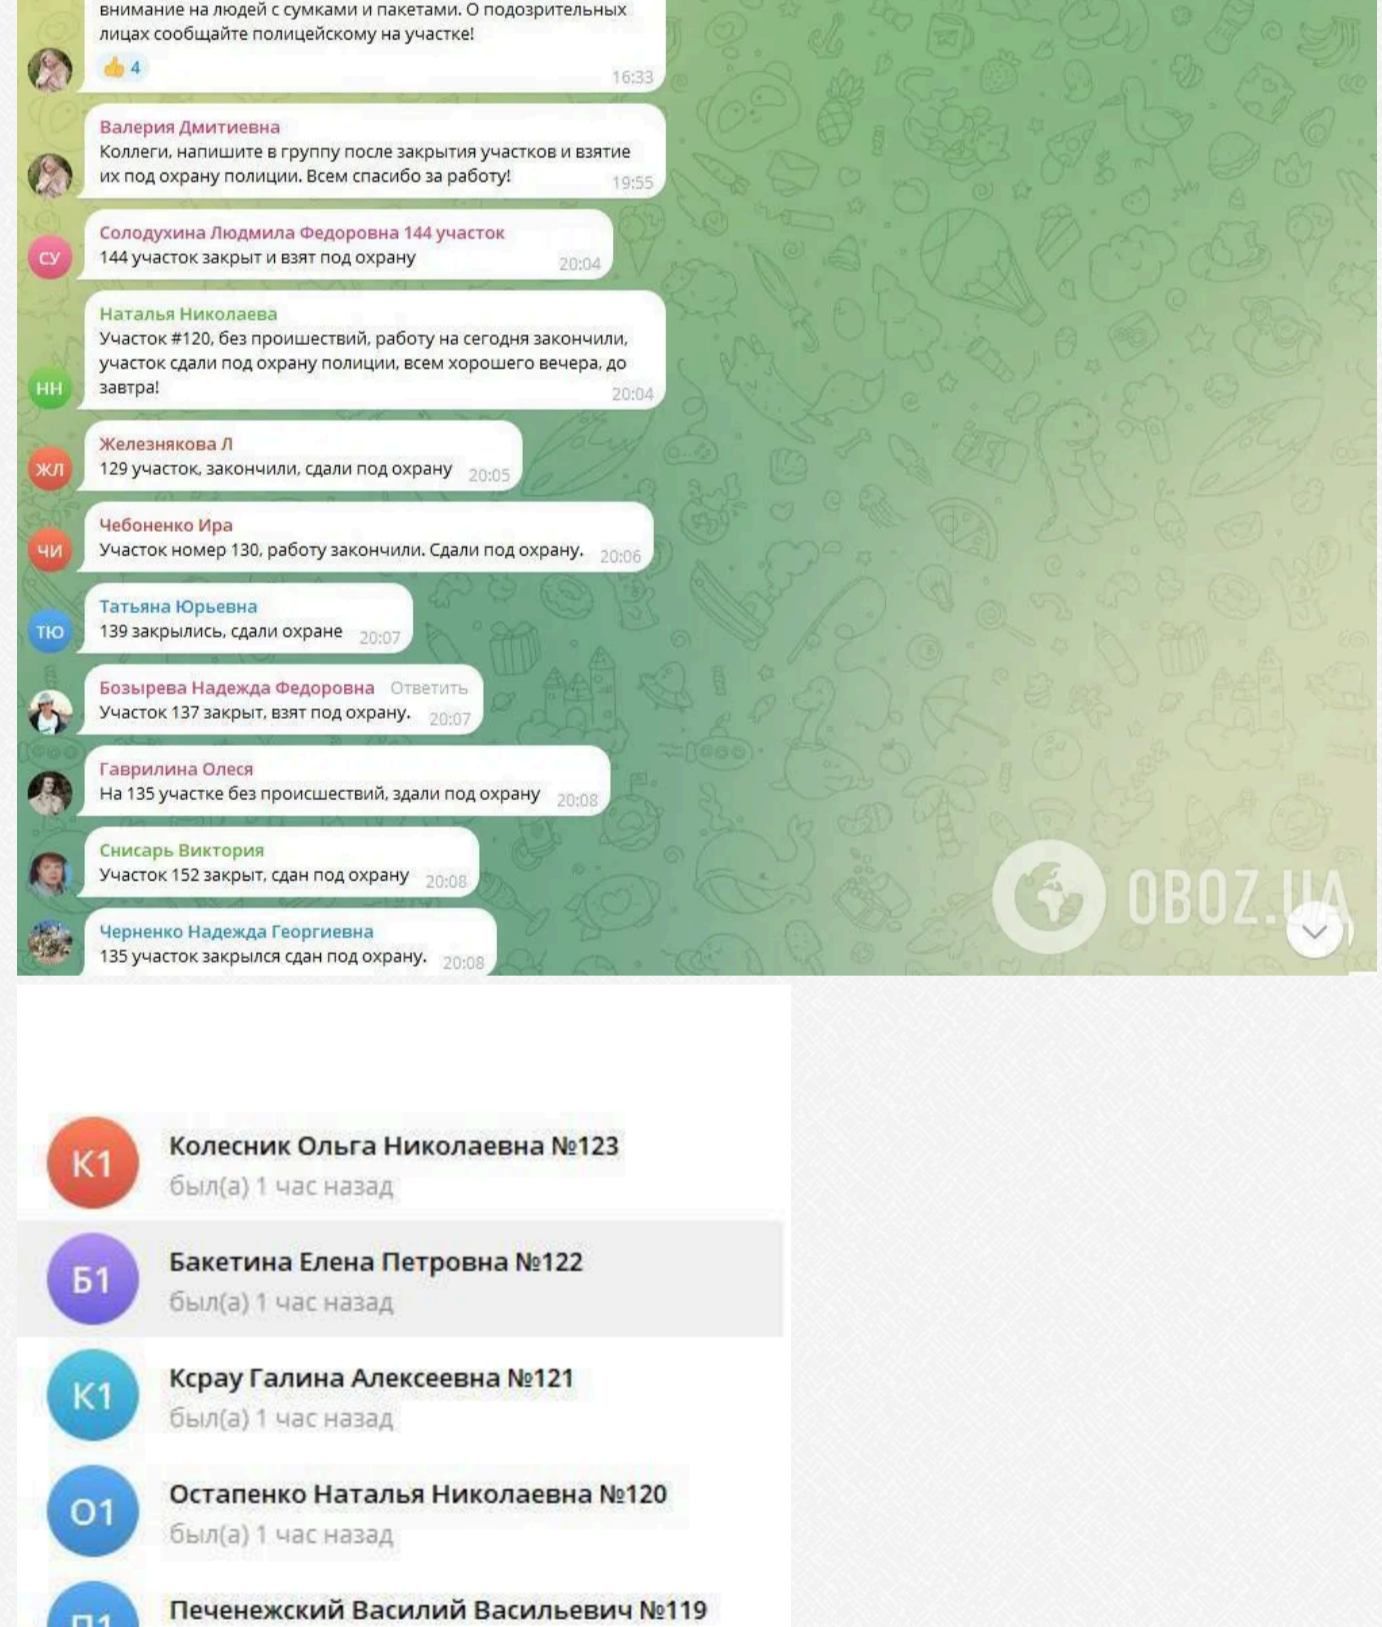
внимание на людей с сумками и пакетами. О подозрительных лицах сообщайте полицейскому на участке!
👍 4
16:33

Валерия Дмитиевна
Коллеги, напишите в группу после закрытия участков и взятие их под охрану полиции. Всем спасибо за работу!
19:55

СУ
Солодухина Людмила Федоровна 144 участок
144 участок закрыт и взят под охрану
20:04

НН
Наталья Николаева
Участок #120, без происшествий, работу на сегодня закончили, участок сдали под охрану полиции, всем хорошего вечера, до завтра!
20:04

ЖЛ
Железнякова Л
129 участок, закончили, сдали под охрану
20:05

ЧИ
Чебоненко Ира
Участок номер 130, работу закончили. Сдали под охрану.
20:06

ТЮ
Татьяна Юрьевна
139 закрылись, сдали охране
20:07

Бозырева Надежда Федоровна Ответить
Участок 137 закрыт, взят под охрану.
20:07

Гаврилина Олеся
На 135 участке без происшествий, здали под охрану
20:08

Снисарь Виктория
Участок 152 закрыт, сдан под охрану
20:08

Черненко Надежда Георгиевна
135 участок закрылся сдан под охрану.
20:08

OBOZ.UA

К1
Колесник Ольга Николаевна №123
был(а) 1 час назад

Б1
Бакетина Елена Петровна №122
был(а) 1 час назад

К1
Ксрау Галина Алексеевна №121
был(а) 1 час назад

О1
Остапенко Наталья Николаевна №120
был(а) 1 час назад

П1
Печенежский Василий Васильевич №119